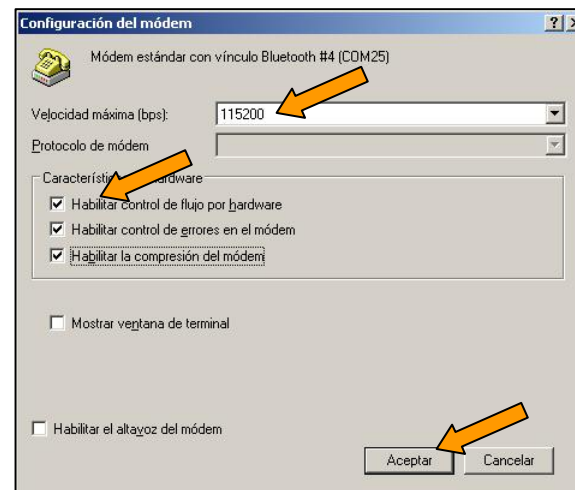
Configuración del módem

?

X

Módem estándar con vínculo Bluetooth #4 (COM25)

Velocidad máxima (bps):

115200

Protocolo de módem

Caracterísți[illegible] hardware

Habilitar control de flujo por hardware

Habilitar control de errores en el módem

Habilitar la compresión del módem

Mostrar ventana de terminal

Habilitar el altavoz del módem

Aceptar

Cancelar